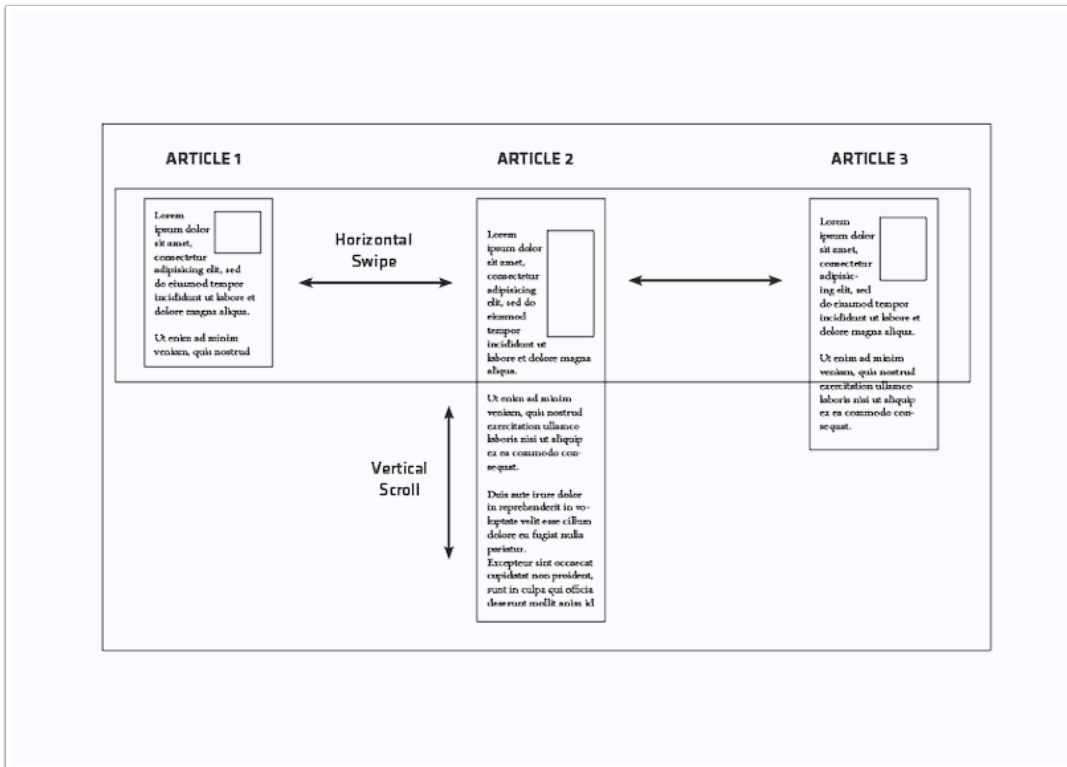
ARTICLE 1

Lorem ipsum dolor sit amet, consectetur adipisicing elit, sed do eiusmod tempor incididunt ut labore et dolore magna aliqua.

Ut enim ad minim veniam, quis nostrud

Horizontal Swipe

ARTICLE 2

Lorem ipsum dolor sit amet, consectetur adipisicing elit, sed do eiusmod tempor incididunt ut labore et dolore magna aliqua.

Ut enim ad minim veniam, quis nostrud exercitation ullamco laboris nisi ut aliquip ex ea commodo consequat.

Duis aute irure dolor in reprehenderit in voluptate velit esse cillum dolore eu fugiat nulla pariatur.
Excepteur sint occaecat cupidatat non proident, sunt in culpa qui officia deserunt mollit anim id

Vertical Scroll

ARTICLE 3

Lorem ipsum dolor sit amet, consectetur adipisicing elit, sed do eiusmod tempor incididunt ut labore et dolore magna aliqua.

Ut enim ad minim veniam, quis nostrud exercitation ullamco laboris nisi ut aliquip ex ea commodo consequat.